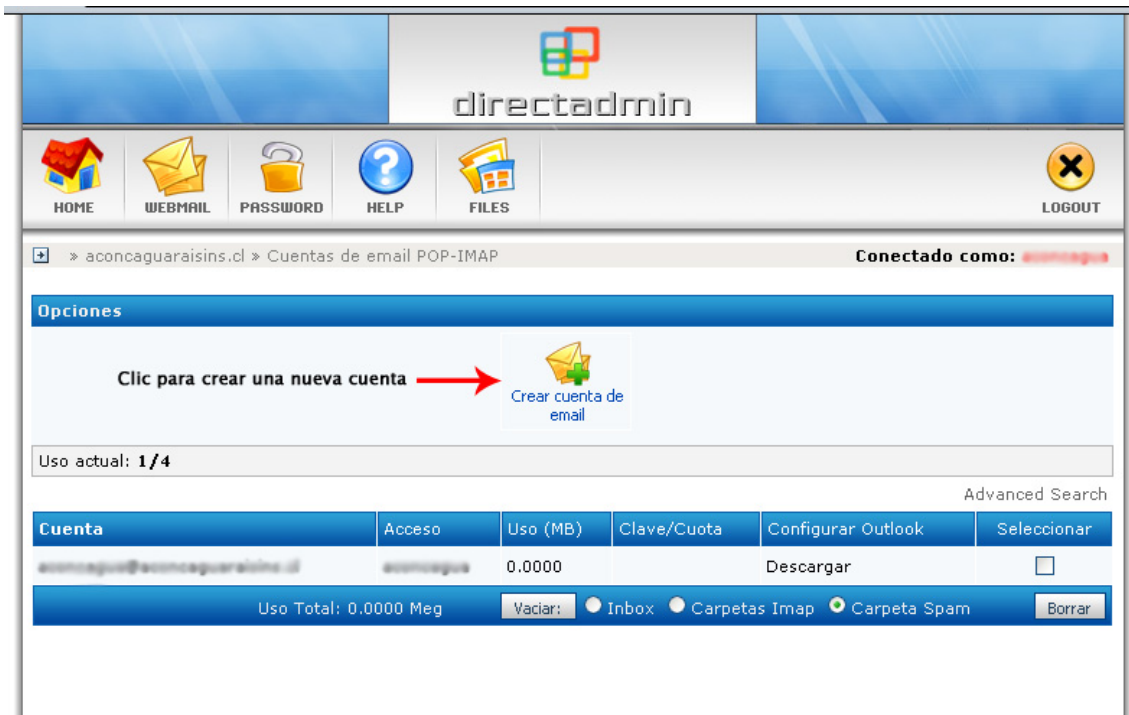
directadmin

HOME WEBMAIL PASSWORD HELP FILES LOGOUT

» aconcaguaraisins.cl » Cuentas de email POP-IMAP

Conectado como: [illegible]

Opciones

Clic para crear una nueva cuenta

Crear cuenta de email

Uso actual: 1/4

Advanced Search

| Cuenta | Acceso | Uso (MB) | Clave/Cuota | Configurar Outlook | Seleccionar |
|---|---|---|---|---|---|
| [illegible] | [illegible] | 0.0000 | | Descargar | |

Uso Total: 0.0000 Meg Vaciar: Inbox Carpetas Imap Carpeta Spam Borrar